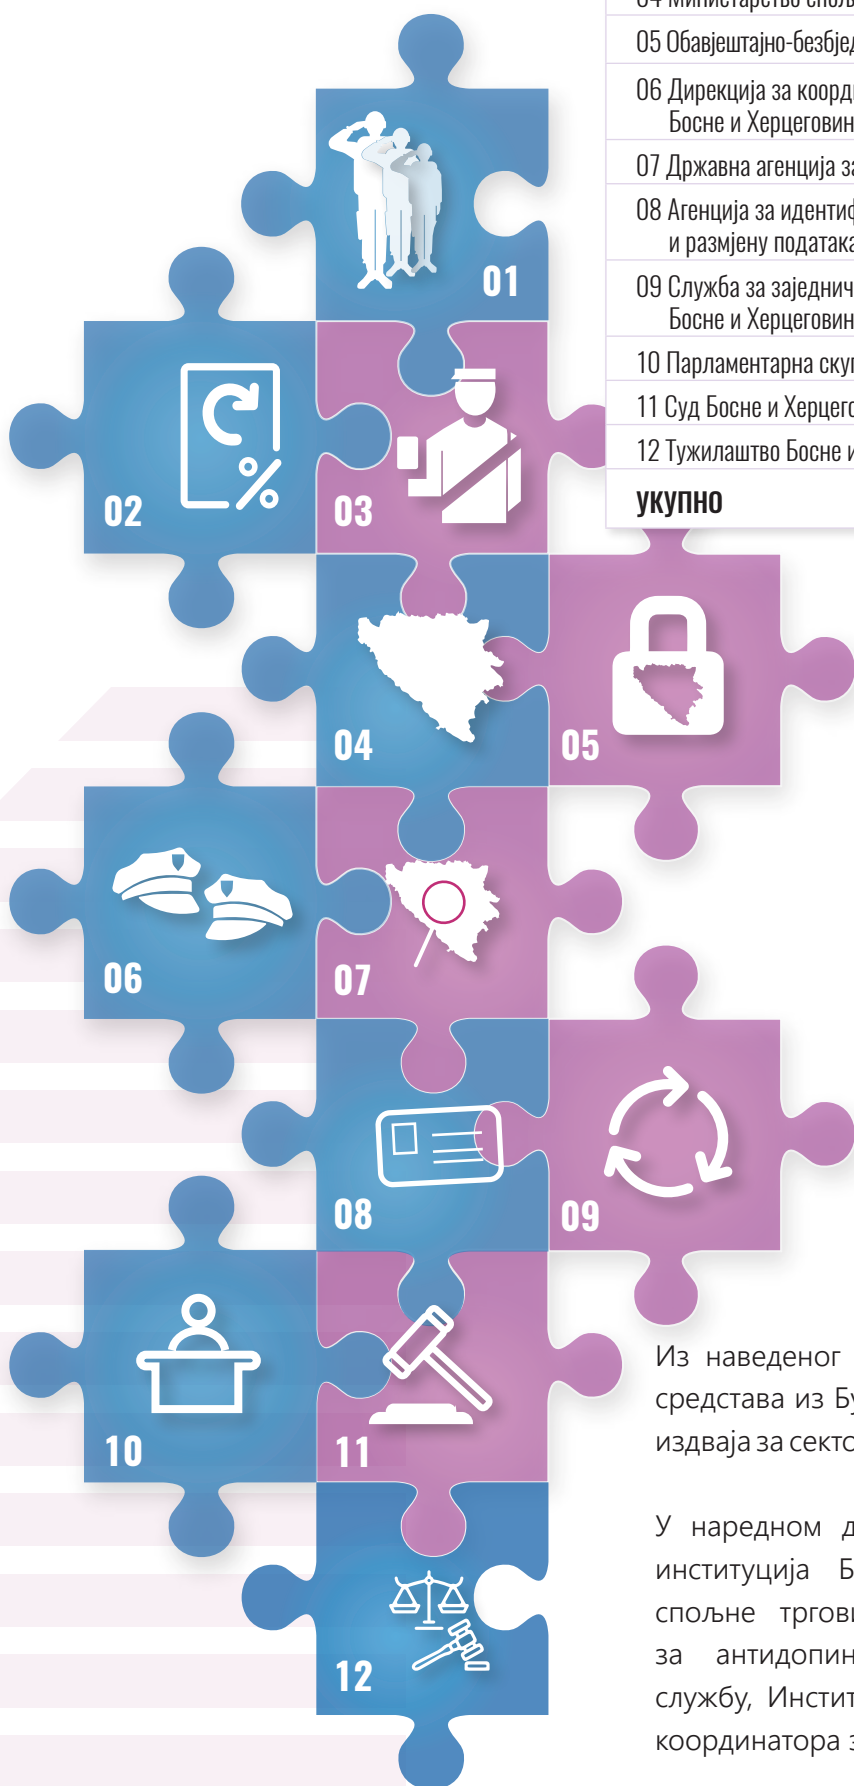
01

02

03

04

05

06

07

08

09

10

11

12

04 Министарство спољ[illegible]
05 Обавјештајно-безбјед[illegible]
06 Дирекција за коорд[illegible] Босне и Херцеговин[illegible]
07 Државна агенција з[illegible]
08 Агенција за идентиф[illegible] и размјену податак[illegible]
09 Служба за заједнич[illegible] Босне и Херцеговин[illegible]
10 Парламентарна скуп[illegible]
11 Суд Босне и Херцег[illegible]
12 Тужилаштво Босне и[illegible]
УКУПНО

Из наведеног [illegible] средстава из Бу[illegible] издваја за секто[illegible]

У наредном д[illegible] институција Б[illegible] спољне тргови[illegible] за антидопин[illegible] службу, Инстит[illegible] координатора з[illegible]